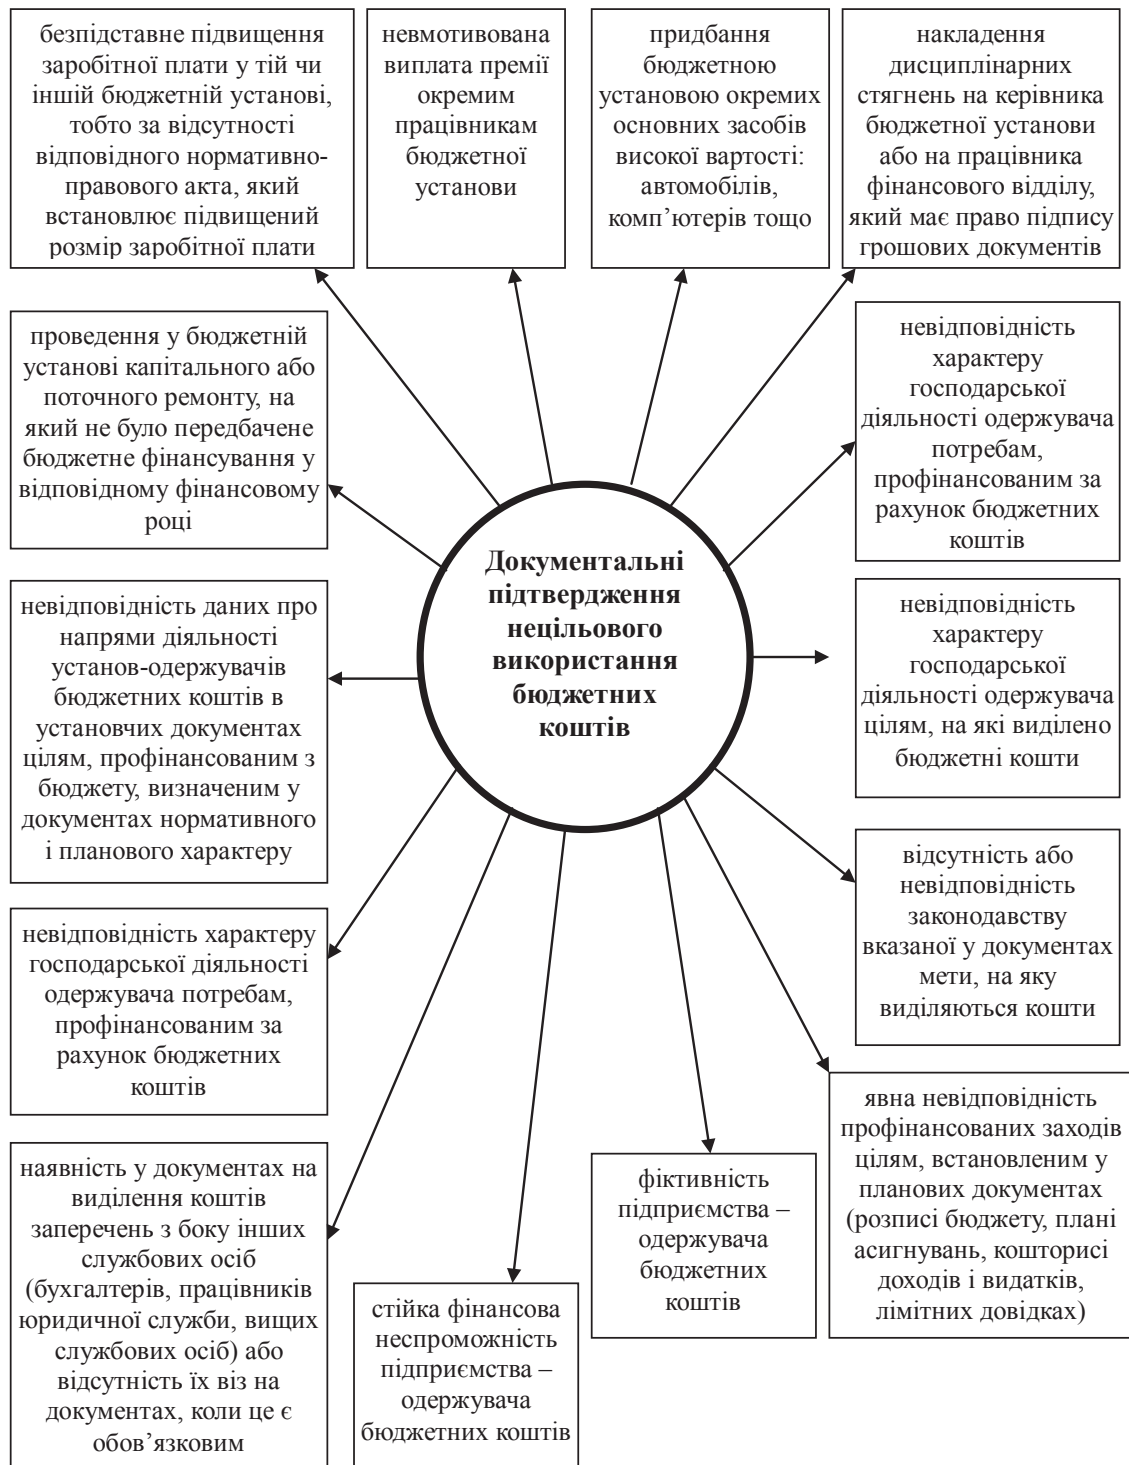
безпідставне підвищення заробітної плати у тій чи іншій бюджетній установі, тобто за відсутності відповідного нормативно-правового акта, який встановлює підвищений розмір заробітної плати

невмотивована виплата премії окремим працівникам бюджетної установи

придбання бюджетною установою окремих основних засобів високої вартості: автомобілів, комп'ютерів тощо

накладення дисциплінарних стягнень на керівника бюджетної установи або на працівника фінансового відділу, який має право підпису грошових документів

проведення у бюджетній установі капітального або поточного ремонту, на який не було передбачене бюджетне фінансування у відповідному фінансовому році

невідповідність характеру господарської діяльності одержувача потребам, профінансованим за рахунок бюджетних коштів

Документальні підтвердження нецільового використання бюджетних коштів

невідповідність даних про напрями діяльності установ-одержувачів бюджетних коштів в установчих документах цілям, профінансованим з бюджету, визначеним у документах нормативного і планового характеру

невідповідність характеру господарської діяльності одержувача цілям, на які виділено бюджетні кошти

відсутність або невідповідність законодавству вказаної у документах мети, на яку виділяються кошти

невідповідність характеру господарської діяльності одержувача потребам, профінансованим за рахунок бюджетних коштів

явна невідповідність профінансованих заходів цілям, встановленим у планових документах (розписі бюджету, плані асигнувань, кошторисі доходів і видатків, лімітних довідках)

наявність у документах на виділення коштів заперечень з боку інших службових осіб (бухгалтерів, працівників юридичної служби, вищих службових осіб) або відсутність їх віз на документах, коли це є обов'язковим

фіктивність підприємства – одержувача бюджетних коштів

стійка фінансова неспроможність підприємства – одержувача бюджетних коштів